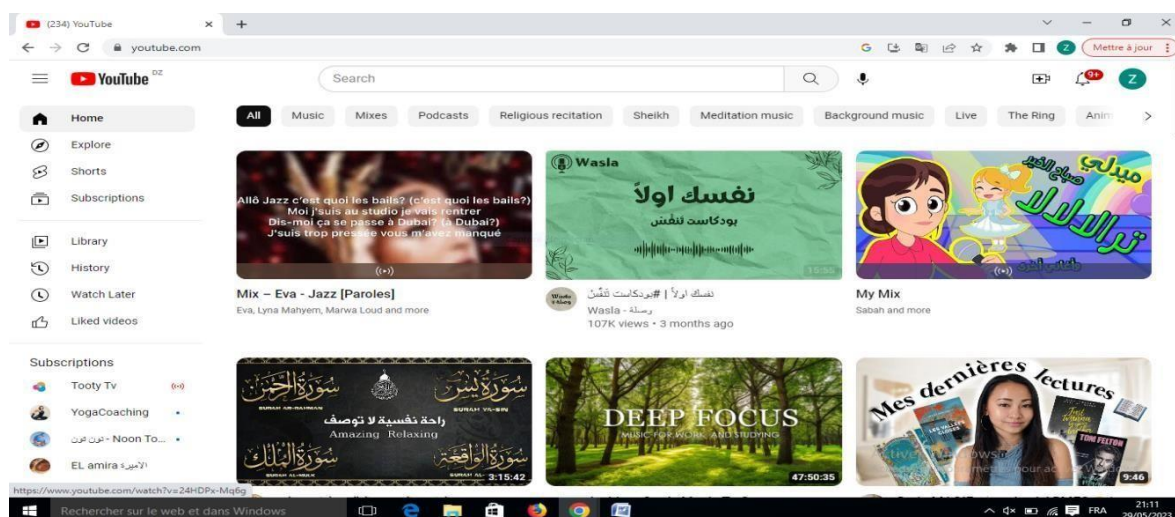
(234) YouTube ×  +

youtube.com

Mettre à jour

YouTube DZ

Search

Home
Explore
Shorts
Subscriptions
Library
History
Watch Later
Liked videos

Subscriptions
Tooty Tv
YogaCoaching
Noon To... - نون تون
EL amira الأميرة

All | Music | Mixes | Podcasts | Religious recitation | Sheikh | Meditation music | Background music | Live | The Ring | Anim

Allô Jazz c'est quoi les bails? (c'est quoi les bails?) Moi j'suis au studio je vais rentrer Dis-moi ça se passe à Dubaï? (à Dubaï?) J'suis trop pressée vous m'avez manqué

Mix – Eva - Jazz [Paroles]
Eva, Lyna Mahyem, Marwa Loud and more

Wasla
نفسك اولاً
بودكاست تنفّس
15:55
نفسك اولاً | #بودكاست تنفّس
Wasla - وصلة
107K views • 3 months ago

ميلي
صباح الخير
ترالالالا
My Mix
Sabah and more

سورة الرحمن SURAH AR-RAHMAN
سورة يس SURAH YA-SIN
راحة نفسية لا توصف
Amazing Relaxing
سورة الملك SURAH AL-MULK
سورة الواقعة SURAH AL-WAQIAH
3:15:42

DEEP FOCUS
MUSIC FOR WORK AND STUDYING
47:50:35

Mes dernières lectures
TOM FELTON
9:46

https://www.youtube.com/watch?v=24HDPx-Mq6g

Rechercher sur le web et dans Windows

FRA 21:11 29/05/2023